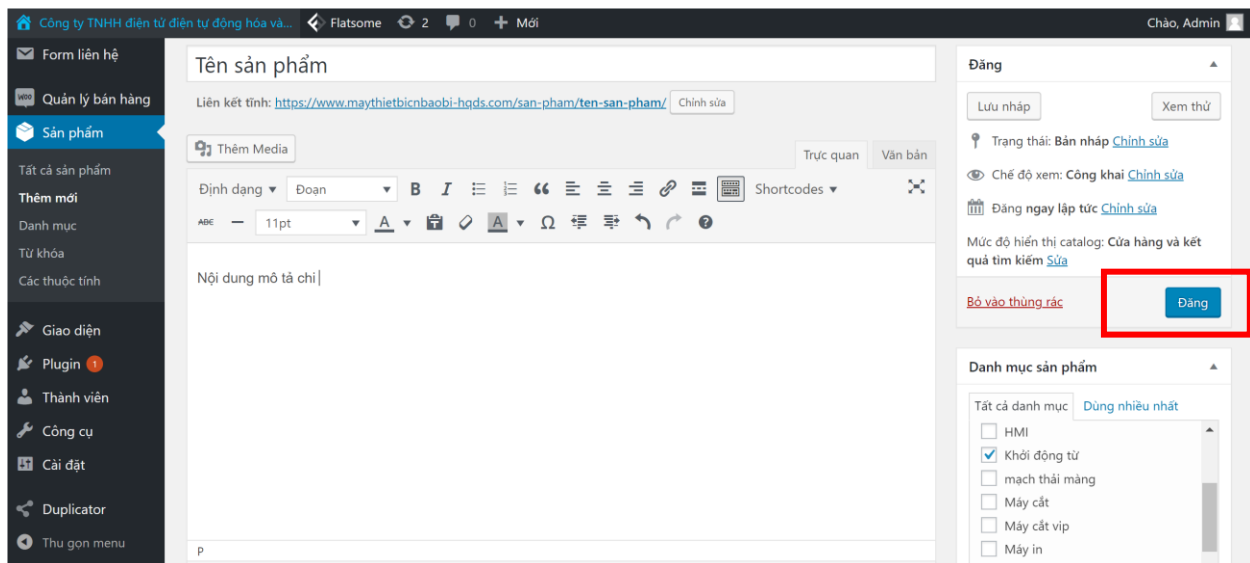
Công ty TNHH điện tử điện tự động hóa và... Flatsome 2 0 Mới Chào, Admin

Form liên hệ
Quản lý bán hàng
Sản phẩm
Tất cả sản phẩm
Thêm mới
Danh mục
Từ khóa
Các thuộc tính
Giao diện
Plugin 1
Thành viên
Công cụ
Cài đặt
Duplicator
Thu gọn menu

Tên sản phẩm
Liên kết tĩnh: https://www.maythietbicnbaobi-hqds.com/san-pham/ten-san-pham/ Chỉnh sửa
Thêm Media
Trực quan Văn bản
Định dạng Đoạn B I Shortcodes
11pt
Nội dung mô tả chi
p

Đăng
Lưu nháp Xem thử
Trạng thái: Bản nháp Chỉnh sửa
Chế độ xem: Công khai Chỉnh sửa
Đăng ngay lập tức Chỉnh sửa
Mức độ hiển thị catalog: Cửa hàng và kết quả tìm kiếm Sửa
Bỏ vào thùng rác Đăng

Danh mục sản phẩm
Tất cả danh mục Dùng nhiều nhất
HMI
Khởi động từ
mạch thải màng
Máy cắt
Máy cắt vip
Máy in